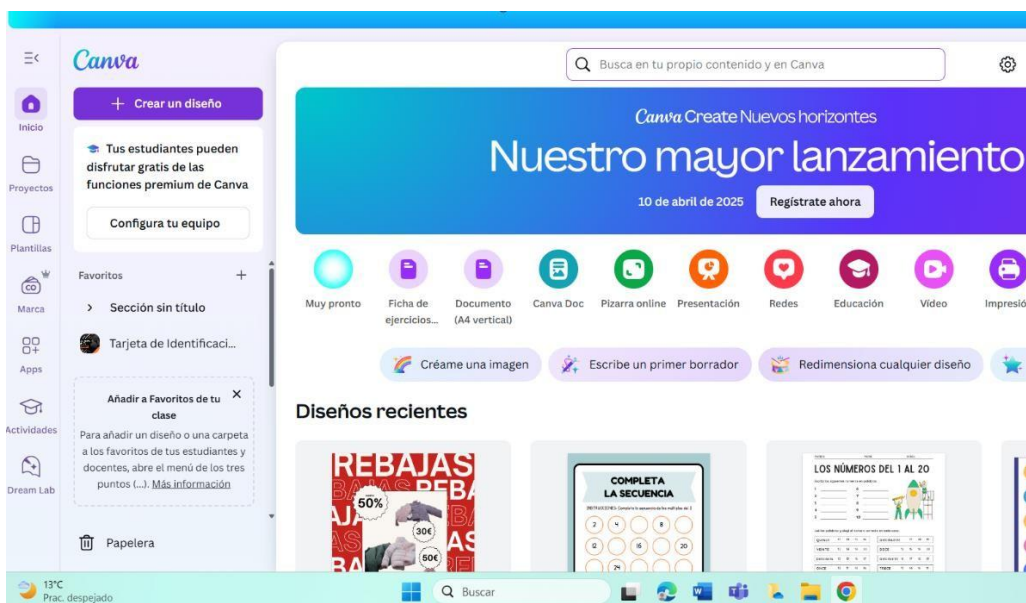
Inicio

Proyectos

Plantillas

Marca

Apps

Actividades

Dream Lab

Canva

+ Crear un diseño

Tus estudiantes pueden disfrutar gratis de las funciones premium de Canva

Configura tu equipo

Favoritos +

> Sección sin título

Tarjeta de Identificaci...

Añadir a Favoritos de tu clase ×

Para añadir un diseño o una carpeta a los favoritos de tus estudiantes y docentes, abre el menú de los tres puntos (...). Más información

Papelera

Busca en tu propio contenido y en Canva

Canva Create Nuevos horizontes

Nuestro mayor lanzamiento

10 de abril de 2025 Regístrate ahora

Muy pronto
Ficha de ejercicios...
Documento (A4 vertical)
Canva Doc
Pizarra online
Presentación
Redes
Educación
Video
Impresió

Créame una imagen
Escribe un primer borrador
Redimensiona cualquier diseño

Diseños recientes

REBAJAS
50%
30€
50€

COMPLETA LA SECUENCIA

LOS NÚMEROS DEL 1 AL 20

13°C
Prac. despejado

Buscar